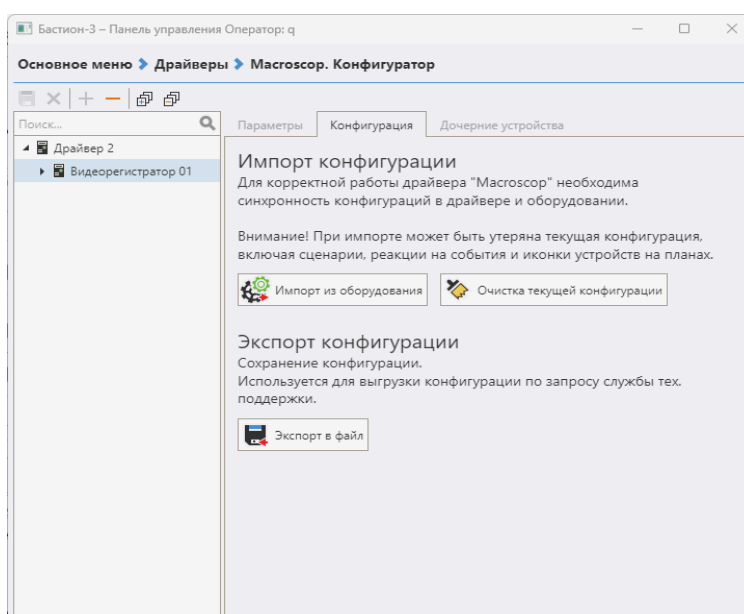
Бастион-3 – Панель управления Оператор: q

Основное меню > Драйверы > Macroscop. Конфигуратор

Поиск...

Драйвер 2

Видеорегистратор 01

Параметры | Конфигурация | Дочерние устройства

Импорт конфигурации

Для корректной работы драйвера "Macroscop" необходима синхронность конфигураций в драйвере и оборудовании.

Внимание! При импорте может быть утеряна текущая конфигурация, включая сценарии, реакции на события и иконки устройств на планах.

Импорт из оборудования

Очистка текущей конфигурации

Экспорт конфигурации

Сохранение конфигурации.
Используется для выгрузки конфигурации по запросу службы тех. поддержки.

Экспорт в файл